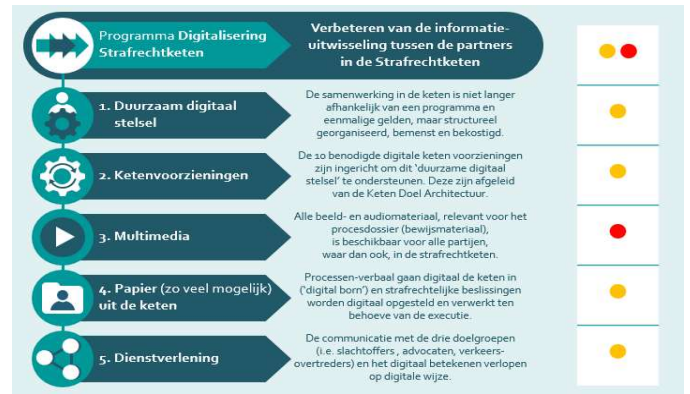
Programma Digitalisering Strafrechtketen

Verbeteren van de informatie-uitwisseling tussen de partners in de Strafrechtketen

1. Duurzaam digitaal stelsel

De samenwerking in de keten is niet langer afhankelijk van een programma en eenmalige gelden, maar structureel georganiseerd, bemenst en bekostigd.

2. Ketenvoorzieningen

De 10 benodigde digitale keten voorzieningen zijn ingericht om dit 'duurzame digitaal stelsel' te ondersteunen. Deze zijn afgeleid van de Keten Doel Architectuur.

3. Multimedia

Alle beeld- en audiomateriaal, relevant voor het procesdossier (bewijsmateriaal), is beschikbaar voor alle partijen, waar dan ook, in de strafrechtketen.

4. Papier (zo veel mogelijk) uit de keten

Processen-verbaal gaan digitaal de keten in ('digital born') en strafrechtelijke beslissingen worden digitaal opgesteld en verwerkt ten behoeve van de executie.

5. Dienstverlening

De communicatie met de drie doelgroepen (i.e. slachtoffers , advocaten, verkeers-overtreders) en het digitaal betekenen verlopen op digitale wijze.